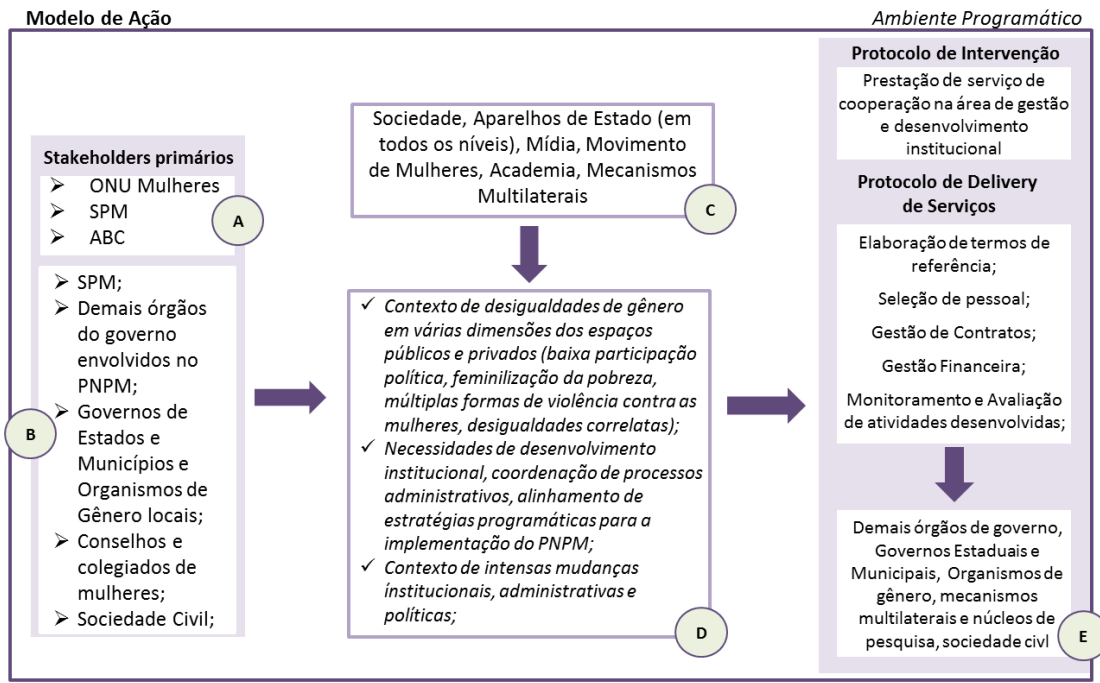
Modelo de Ação

Ambiente Programático

Stakeholders primários
➢ ONU Mulheres
➢ SPM
➢ ABC

A

➢ SPM;
➢ Demais órgãos do governo envolvidos no PNPM;
➢ Governos de Estados e Municípios e Organismos de Gênero locais;
➢ Conselhos e colegiados de mulheres;
➢ Sociedade Civil;

B

Sociedade, Aparelhos de Estado (em todos os níveis), Mídia, Movimento de Mulheres, Academia, Mecanismos Multilaterais

C

✓ Contexto de desigualdades de gênero em várias dimensões dos espaços públicos e privados (baixa participação política, feminilização da pobreza, múltiplas formas de violência contra as mulheres, desigualdades correlatas);
✓ Necessidades de desenvolvimento institucional, coordenação de processos administrativos, alinhamento de estratégias programáticas para a implementação do PNPM;
✓ Contexto de intensas mudanças institucionais, administrativas e políticas;

D

Protocolo de Intervenção
Prestação de serviço de cooperação na área de gestão e desenvolvimento institucional

Protocolo de Delivery de Serviços
Elaboração de termos de referência;
Seleção de pessoal;
Gestão de Contratos;
Gestão Financeira;
Monitoramento e Avaliação de atividades desenvolvidas;

Demais órgãos de governo, Governos Estaduais e Municipais, Organismos de gênero, mecanismos multilaterais e núcleos de pesquisa, sociedade civl

E